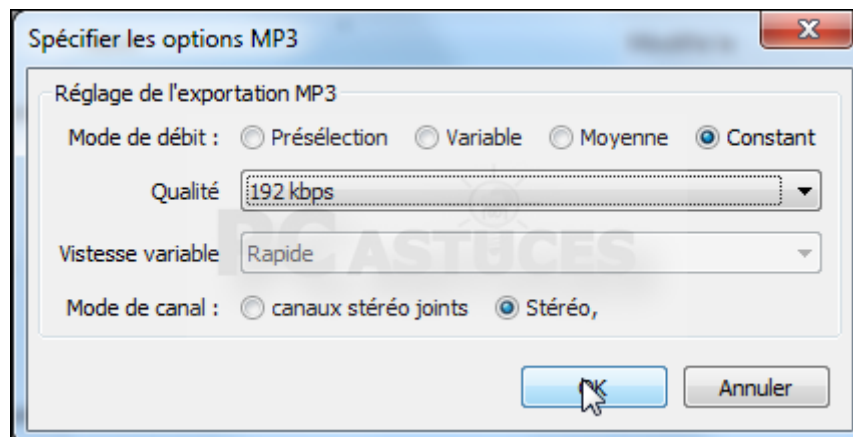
Spécifier les options MP3

Réglage de l'exportation MP3

Mode de débit : Présélection Variable Moyenne Constant

Qualité 192 kbps

Vistesse variable Rapide

Mode de canal : canaux stéréo joints Stéréo,

OK Annuler

PC ASTUCES